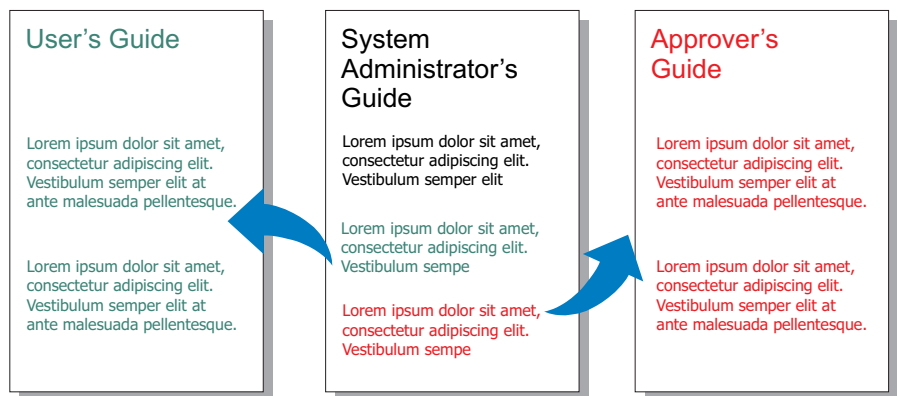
User’s Guide

Lorem ipsum dolor sit amet, consectetur adipiscing elit. Vestibulum semper elit at ante malesuada pellentesque.

Lorem ipsum dolor sit amet, consectetur adipiscing elit. Vestibulum semper elit at ante malesuada pellentesque.

System Administrator’s Guide

Lorem ipsum dolor sit amet, consectetur adipiscing elit. Vestibulum semper elit

Lorem ipsum dolor sit amet, consectetur adipiscing elit. Vestibulum sempe

Lorem ipsum dolor sit amet, consectetur adipiscing elit. Vestibulum sempe

Approver’s Guide

Lorem ipsum dolor sit amet, consectetur adipiscing elit. Vestibulum semper elit at ante malesuada pellentesque.

Lorem ipsum dolor sit amet, consectetur adipiscing elit. Vestibulum semper elit at ante malesuada pellentesque.